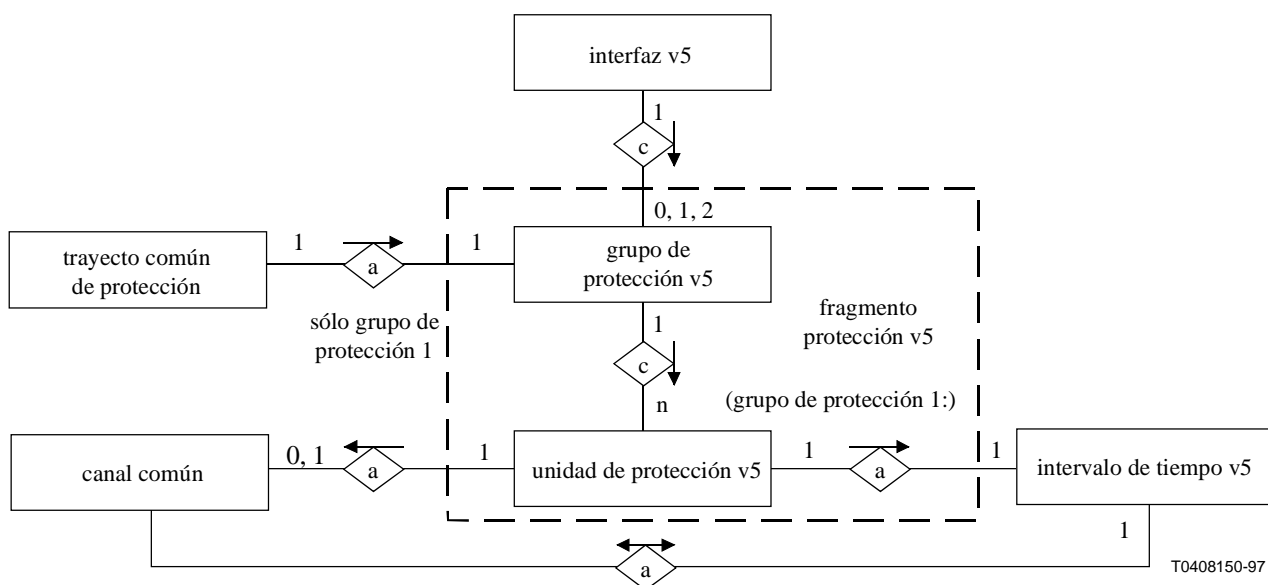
interfaz v5

1

c

0, 1, 2

1

trayecto común de protección

a

1

grupo de protección v5

sólo grupo de protección 1

fragmento protección v5

1

c

n

(grupo de protección 1:)

canal común

0, 1

a

1

unidad de protección v5

1

a

1

intervalo de tiempo v5

1

a

T0408150-97